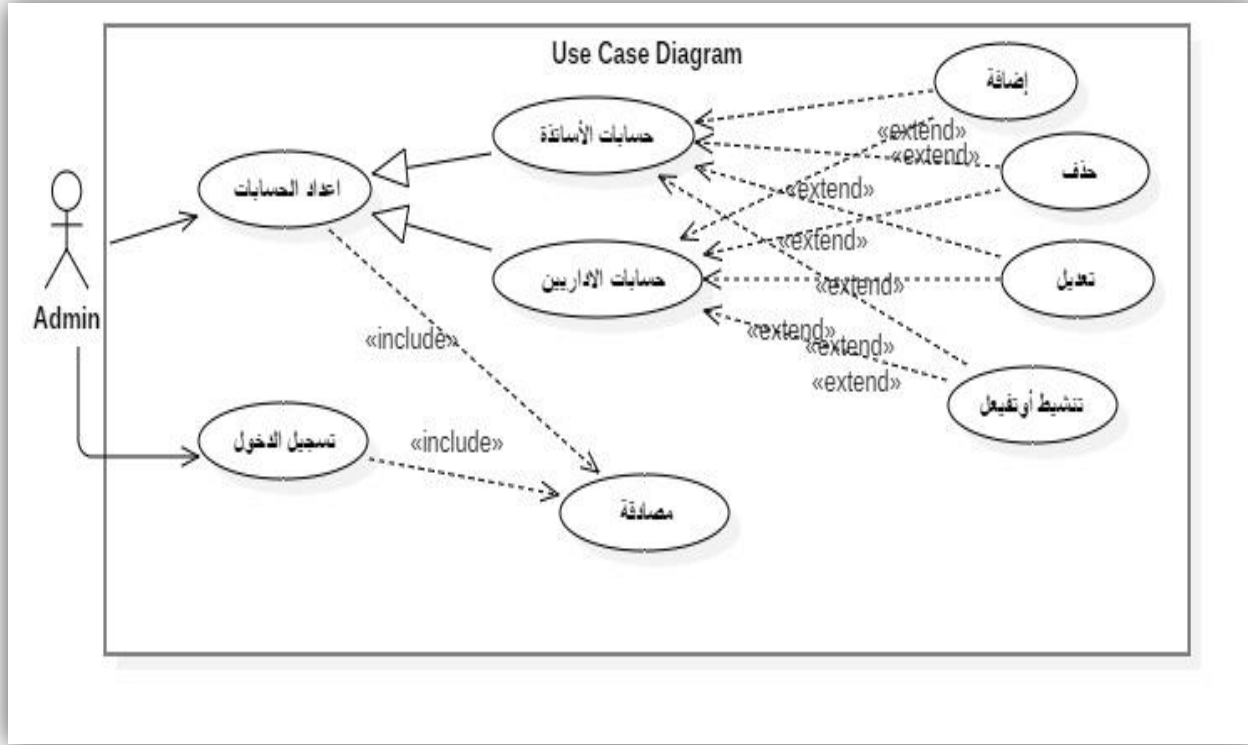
Use Case Diagram

Admin

اعداد الحسابات

حسابات الأساتذة

حسابات الاداريين

إضافة

حذف

تعديل

تنشيط أو تفيعل

تسجيل الدخول

مصادقة

«include»

«include»

«extend»

«extend»

«extend»

«extend»

«extend»

«extend»

«extend»

«extend»